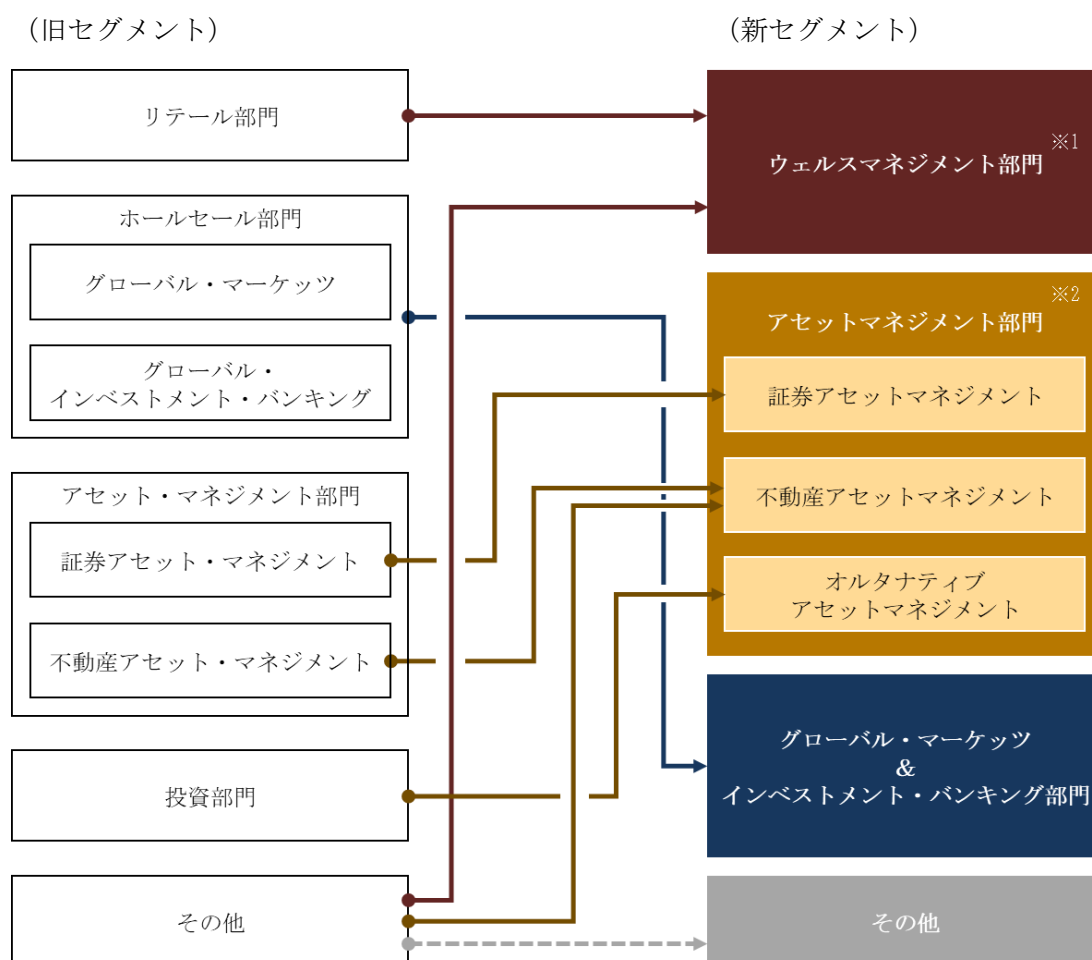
（旧セグメント）

リテール部門

ホールセール部門

グローバル・マーケッツ

グローバル・インベストメント・バンキング

アセット・マネジメント部門

証券アセット・マネジメント

不動産アセット・マネジメント

投資部門

その他

（新セグメント）

※1

ウェルスマネジメント部門

※2

アセットマネジメント部門

証券アセットマネジメント

不動産アセットマネジメント

オルタナティブアセットマネジメント

グローバル・マーケッツ & インベストメント・バンキング部門

その他